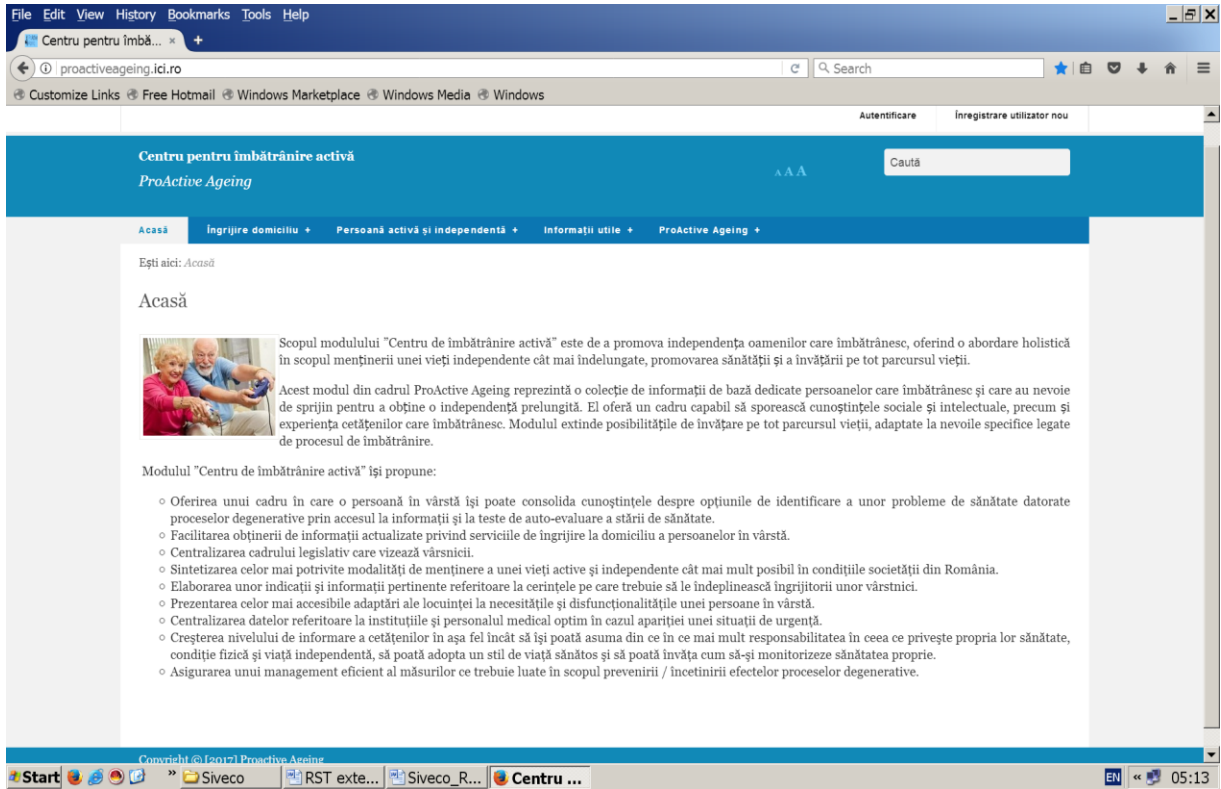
File Edit View History Bookmarks Tools Help

Centru pentru îmbă... ×  +

proactiveageing.ici.ro

Search

Customize Links  Free Hotmail  Windows Marketplace  Windows Media  Windows

Autentificare    Înregistrare utilizator nou

Centru pentru îmbătrânire activă
ProActive Ageing

A A A

Caută

Acasă   Îngrijire domiciliu +   Persoană activă și independentă +   Informații utile +   ProActive Ageing +

Ești aici: Acasă

Acasă

Scopul modulului "Centru de îmbătrânire activă" este de a promova independența oamenilor care îmbătrânesc, oferind o abordare holistică în scopul menținerii unei vieți independente cât mai îndelungate, promovarea sănătății și a învățării pe tot parcursul vieții.

Acest modul din cadrul ProActive Ageing reprezintă o colecție de informații de bază dedicate persoanelor care îmbătrânesc și care au nevoie de sprijin pentru a obține o independență prelungită. El oferă un cadru capabil să sporească cunoștințele sociale și intelectuale, precum și experiența cetățenilor care îmbătrânesc. Modulul extinde posibilitățile de învățare pe tot parcursul vieții, adaptate la nevoile specifice legate de procesul de îmbătrânire.

Modulul "Centru de îmbătrânire activă" își propune:

- Oferirea unui cadru în care o persoană în vârstă își poate consolida cunoștințele despre opțiunile de identificare a unor probleme de sănătate datorate proceselor degenerative prin accesul la informații și la teste de auto-evaluare a stării de sănătate.
- Facilitarea obținerii de informații actualizate privind serviciile de îngrijire la domiciliu a persoanelor în vârstă.
- Centralizarea cadrului legislativ care vizează vârsnicii.
- Sintetizarea celor mai potrivite modalități de menținere a unei vieți active și independente cât mai mult posibil în condițiile societății din România.
- Elaborarea unor indicații și informații pertinente referitoare la cerințele pe care trebuie să le îndeplinească îngrijitorii unor vârstnici.
- Prezentarea celor mai accesibile adaptări ale locuinței la necesitățile și disfuncționalitățile unei persoane în vârstă.
- Centralizarea datelor referitoare la instituțiile și personalul medical optim în cazul apariției unei situații de urgență.
- Creșterea nivelului de informare a cetățenilor în așa fel încât să își poată asuma din ce în ce mai mult responsabilitatea în ceea ce privește propria lor sănătate, condiție fizică și viață independentă, să poată adopta un stil de viață sănătos și să poată învăța cum să-și monitorizeze sănătatea proprie.
- Asigurarea unui management eficient al măsurilor ce trebuie luate în scopul prevenirii / încetinirii efectelor proceselor degenerative.

Copyright © [2017] Proactive Ageing

Start  Siveco  RST exte...  Siveco_R...  Centru ...  EN  05:13